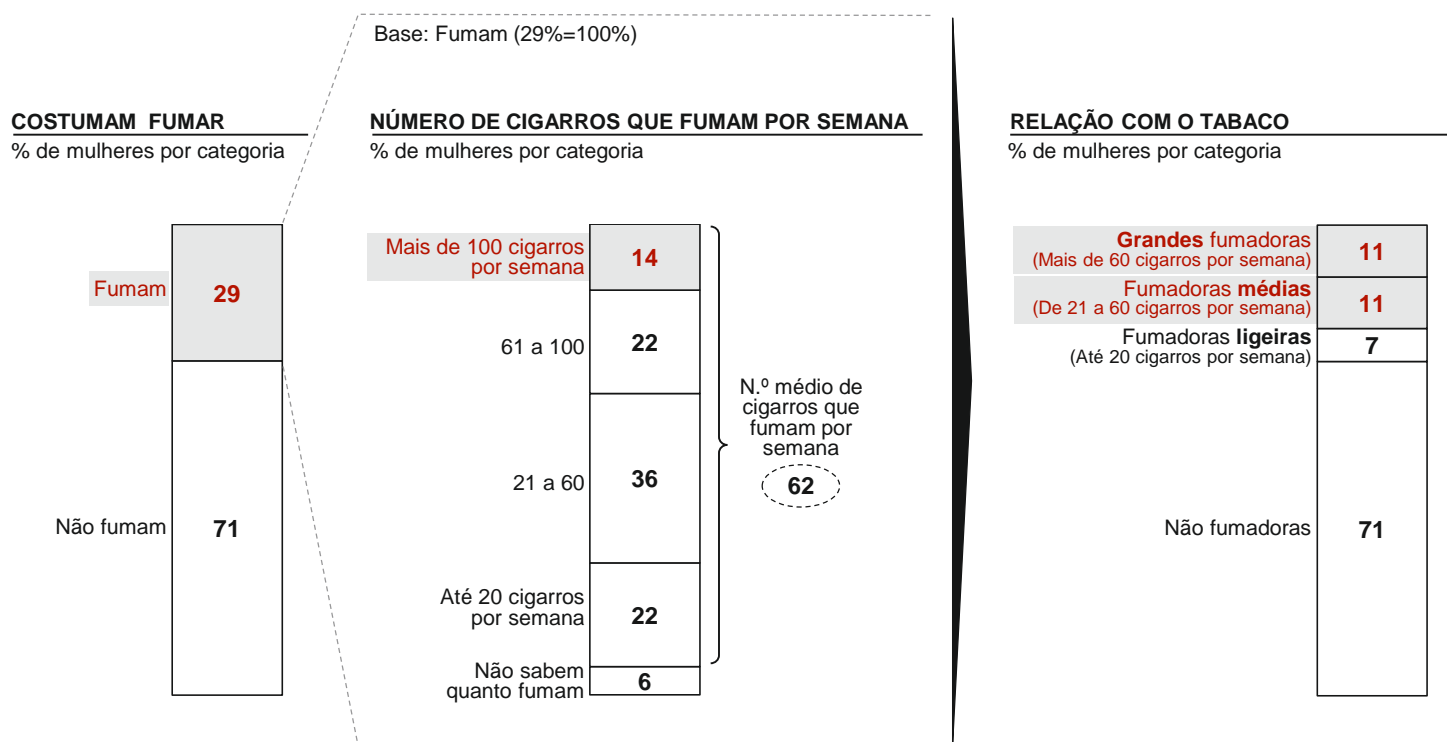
Base: Fumam (29%=100%)

COSTUMAM FUMAR
% de mulheres por categoria

Fumam 29

Não fumam 71

NÚMERO DE CIGARROS QUE FUMAM POR SEMANA
% de mulheres por categoria

Mais de 100 cigarros por semana 14

61 a 100 22

21 a 60 36

Até 20 cigarros por semana 22

Não sabem quanto fumam 6

N.º médio de cigarros que fumam por semana
62

RELAÇÃO COM O TABACO
% de mulheres por categoria

Grandes fumadoras (Mais de 60 cigarros por semana) 11

Fumadoras médias (De 21 a 60 cigarros por semana) 11

Fumadoras ligeiras (Até 20 cigarros por semana) 7

Não fumadoras 71